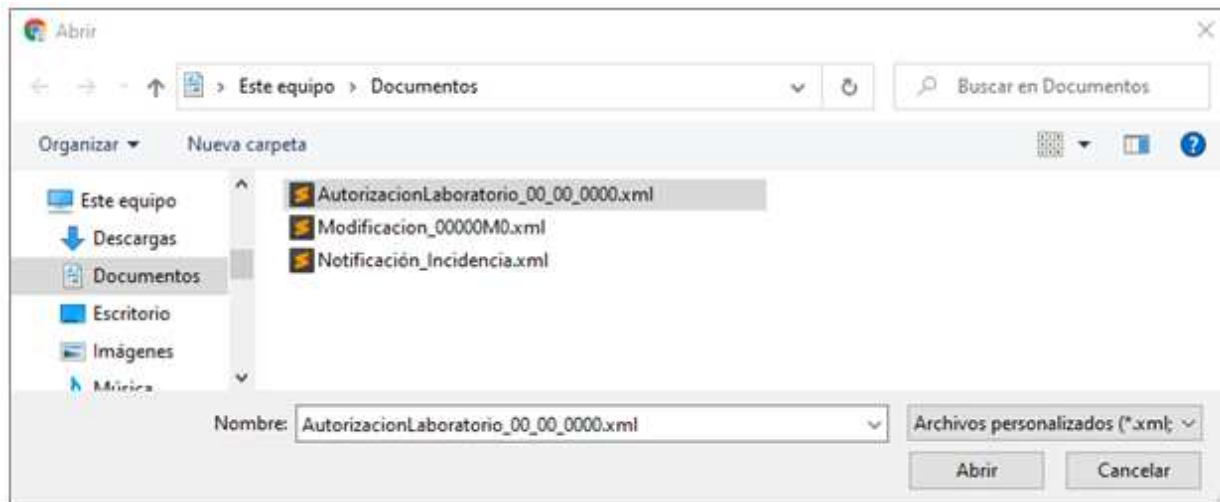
Abrir

Este equipo > Documentos

Buscar en Documentos

Organizar ▾ Nueva carpeta

Este equipo
Descargas
Documentos
Escritorio
Imágenes
Música

AutorizacionLaboratorio_00_00_0000.xml
Modificacion_00000M0.xml
Notificación_Incidencia.xml

Nombre: AutorizacionLaboratorio_00_00_0000.xml

Archivos personalizados (*.xml;

Abrir

Cancelar